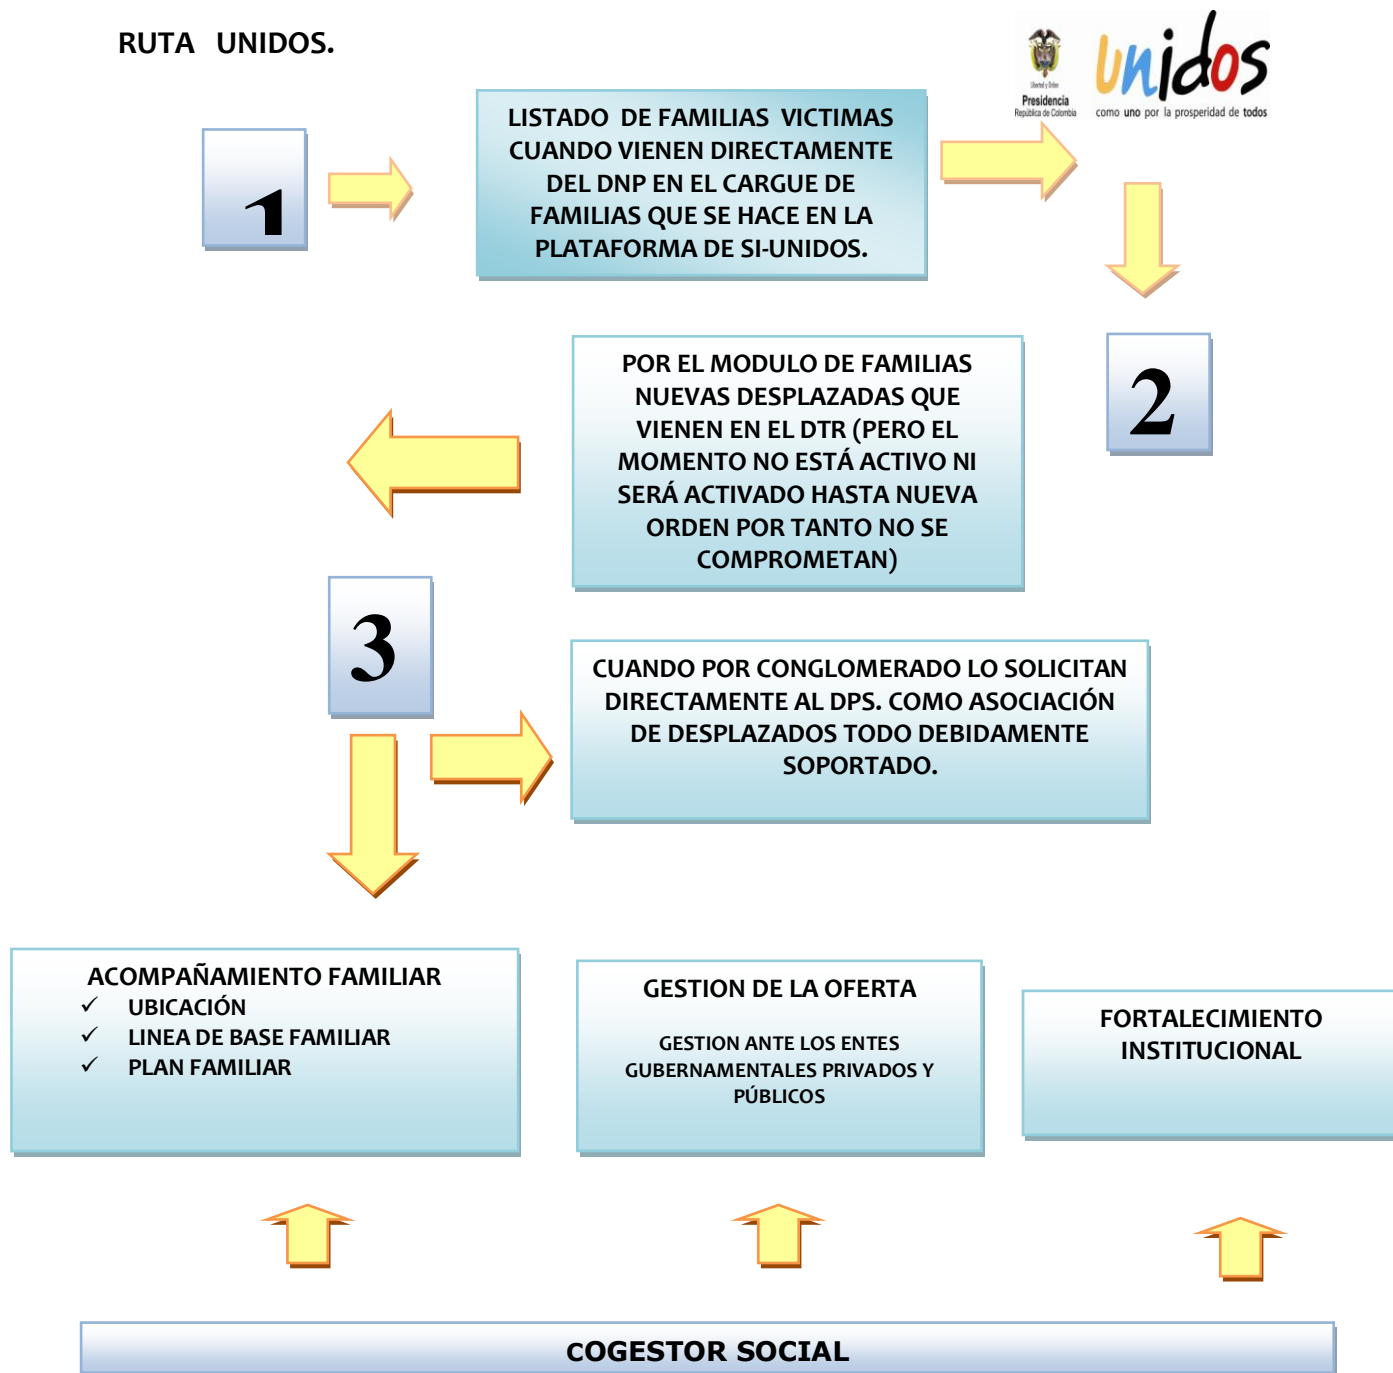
RUTA UNIDOS.

Libertad y Orden
Presidencia
República de Colombia

unidos
como uno por la prosperidad de todos

1

LISTADO DE FAMILIAS VICTIMAS CUANDO VIENEN DIRECTAMENTE DEL DNP EN EL CARGUE DE FAMILIAS QUE SE HACE EN LA PLATAFORMA DE SI-UNIDOS.

2

POR EL MODULO DE FAMILIAS NUEVAS DESPLAZADAS QUE VIENEN EN EL DTR (PERO EL MOMENTO NO ESTÁ ACTIVO NI SERÁ ACTIVADO HASTA NUEVA ORDEN POR TANTO NO SE COMPROMETAN)

3

CUANDO POR CONGLOMERADO LO SOLICITAN DIRECTAMENTE AL DPS. COMO ASOCIACIÓN DE DESPLAZADOS TODO DEBIDAMENTE SOPORTADO.

ACOMPAÑAMIENTO FAMILIAR
✓ UBICACIÓN
✓ LINEA DE BASE FAMILIAR
✓ PLAN FAMILIAR

GESTION DE LA OFERTA

GESTION ANTE LOS ENTES GUBERNAMENTALES PRIVADOS Y PÚBLICOS

FORTALECIMIENTO INSTITUCIONAL

COGESTOR SOCIAL